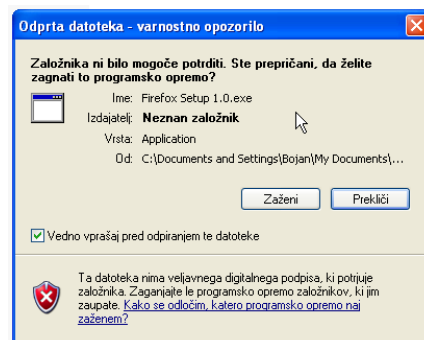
Odprta datoteka - varnostno opozorilo

Založnika ni bilo mogoče potrditi. Ste prepričani, da želite zagnati to programsko opremo?

Ime: Firefox Setup 1.0.exe
Izdajatelj: Neznan založnik
Vrsta: Application
Od: C:\Documents and Settings\Bojan\My Documents\...

Zaženi | Prekliči

Vedno vprašaj pred odpiranjem te datoteke

Ta datoteka nima veljavnega digitalnega podpisa, ki potrjuje založnika. Zaganjajte le programsko opremo založnikov, ki jim zaupate. Kako se odločim, katero programsko opremo naj zaženem?